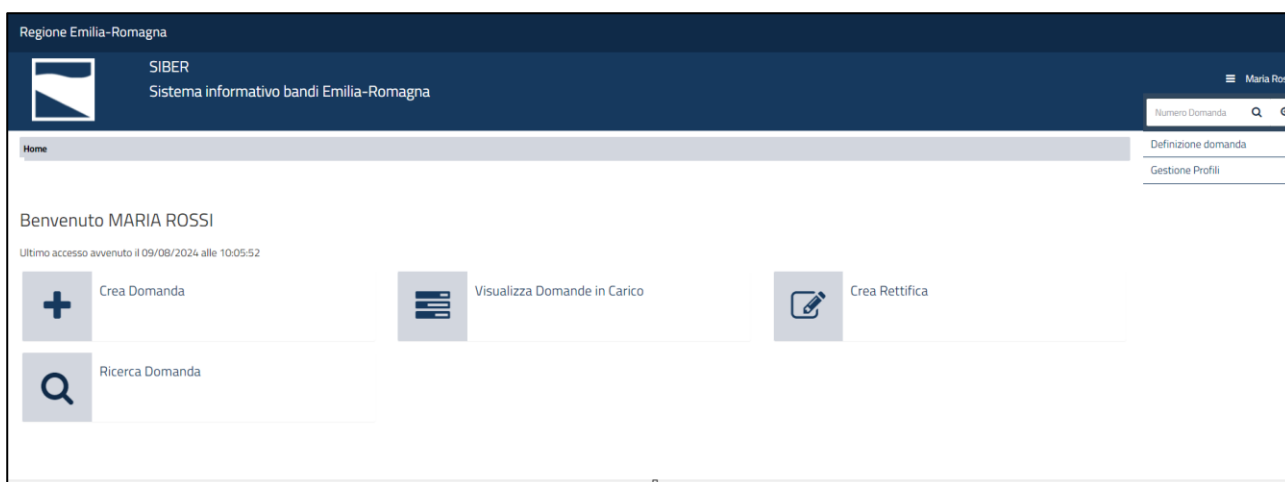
Regione Emilia-Romagna

SIBER
Sistema informativo bandi Emilia-Romagna

Maria Ros

Numero Domanda

Definizione domanda

Gestione Profili

Home

Benvenuto MARIA ROSSI

Ultimo accesso avvenuto il 09/08/2024 alle 10:05:52

Crea Domanda

Visualizza Domande in Carico

Crea Rettifica

Ricerca Domanda